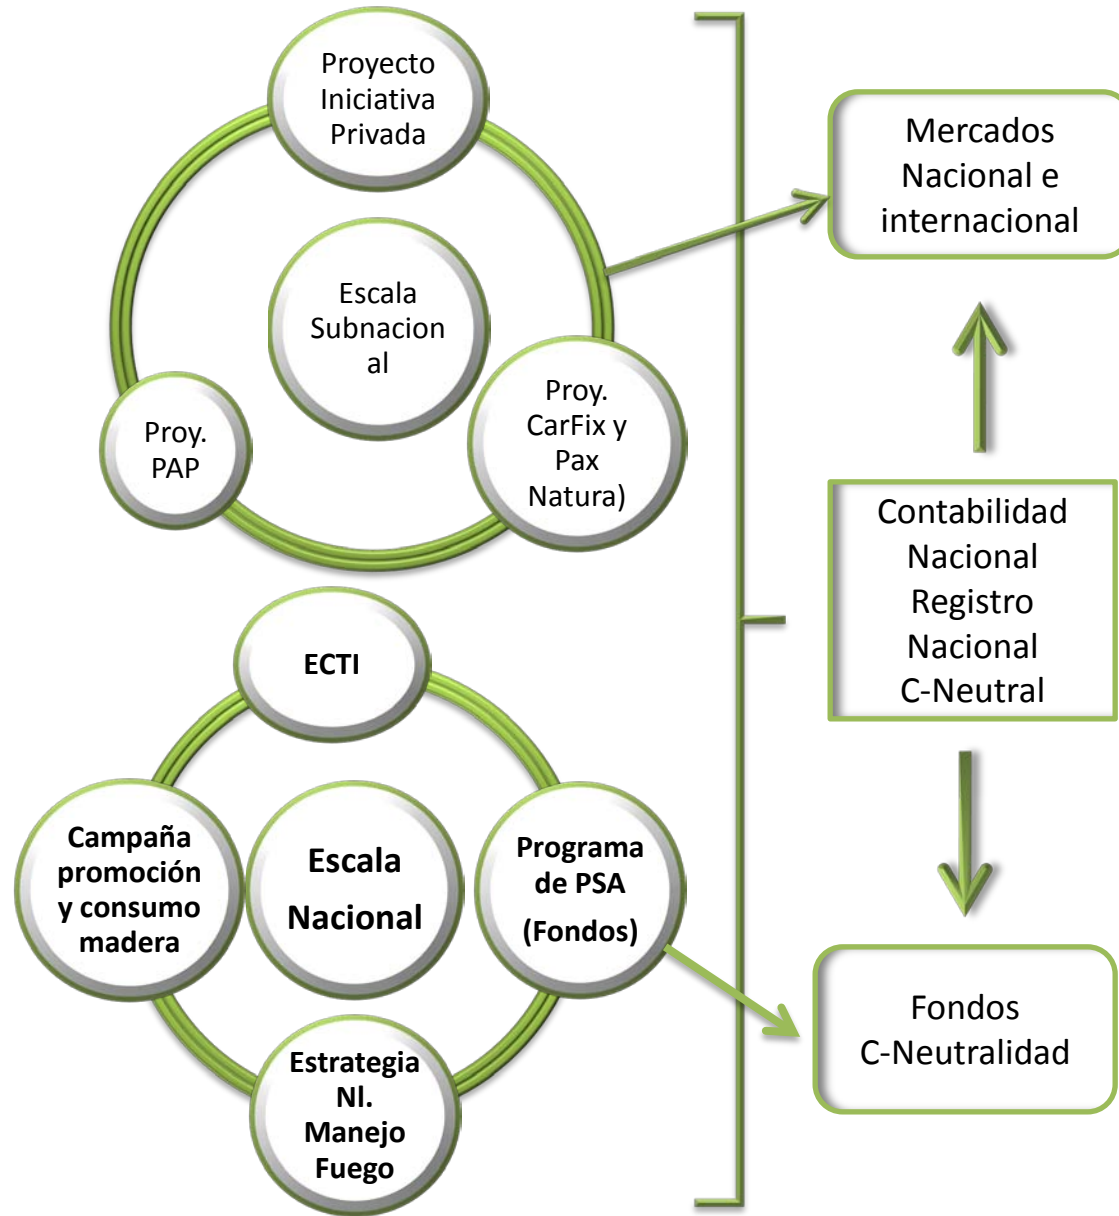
Proyecto Iniciativa Privada

Escala Subnacional

Proy. PAP

Proy. CarFix y Pax Natura)

Mercados Nacional e internacional

Contabilidad Nacional Registro Nacional C-Neutral

ECTI

Campaña promoción y consumo madera

Escala Nacional

Programa de PSA (Fondos)

Estrategia Nl. Manejo Fuego

Fondos C-Neutralidad